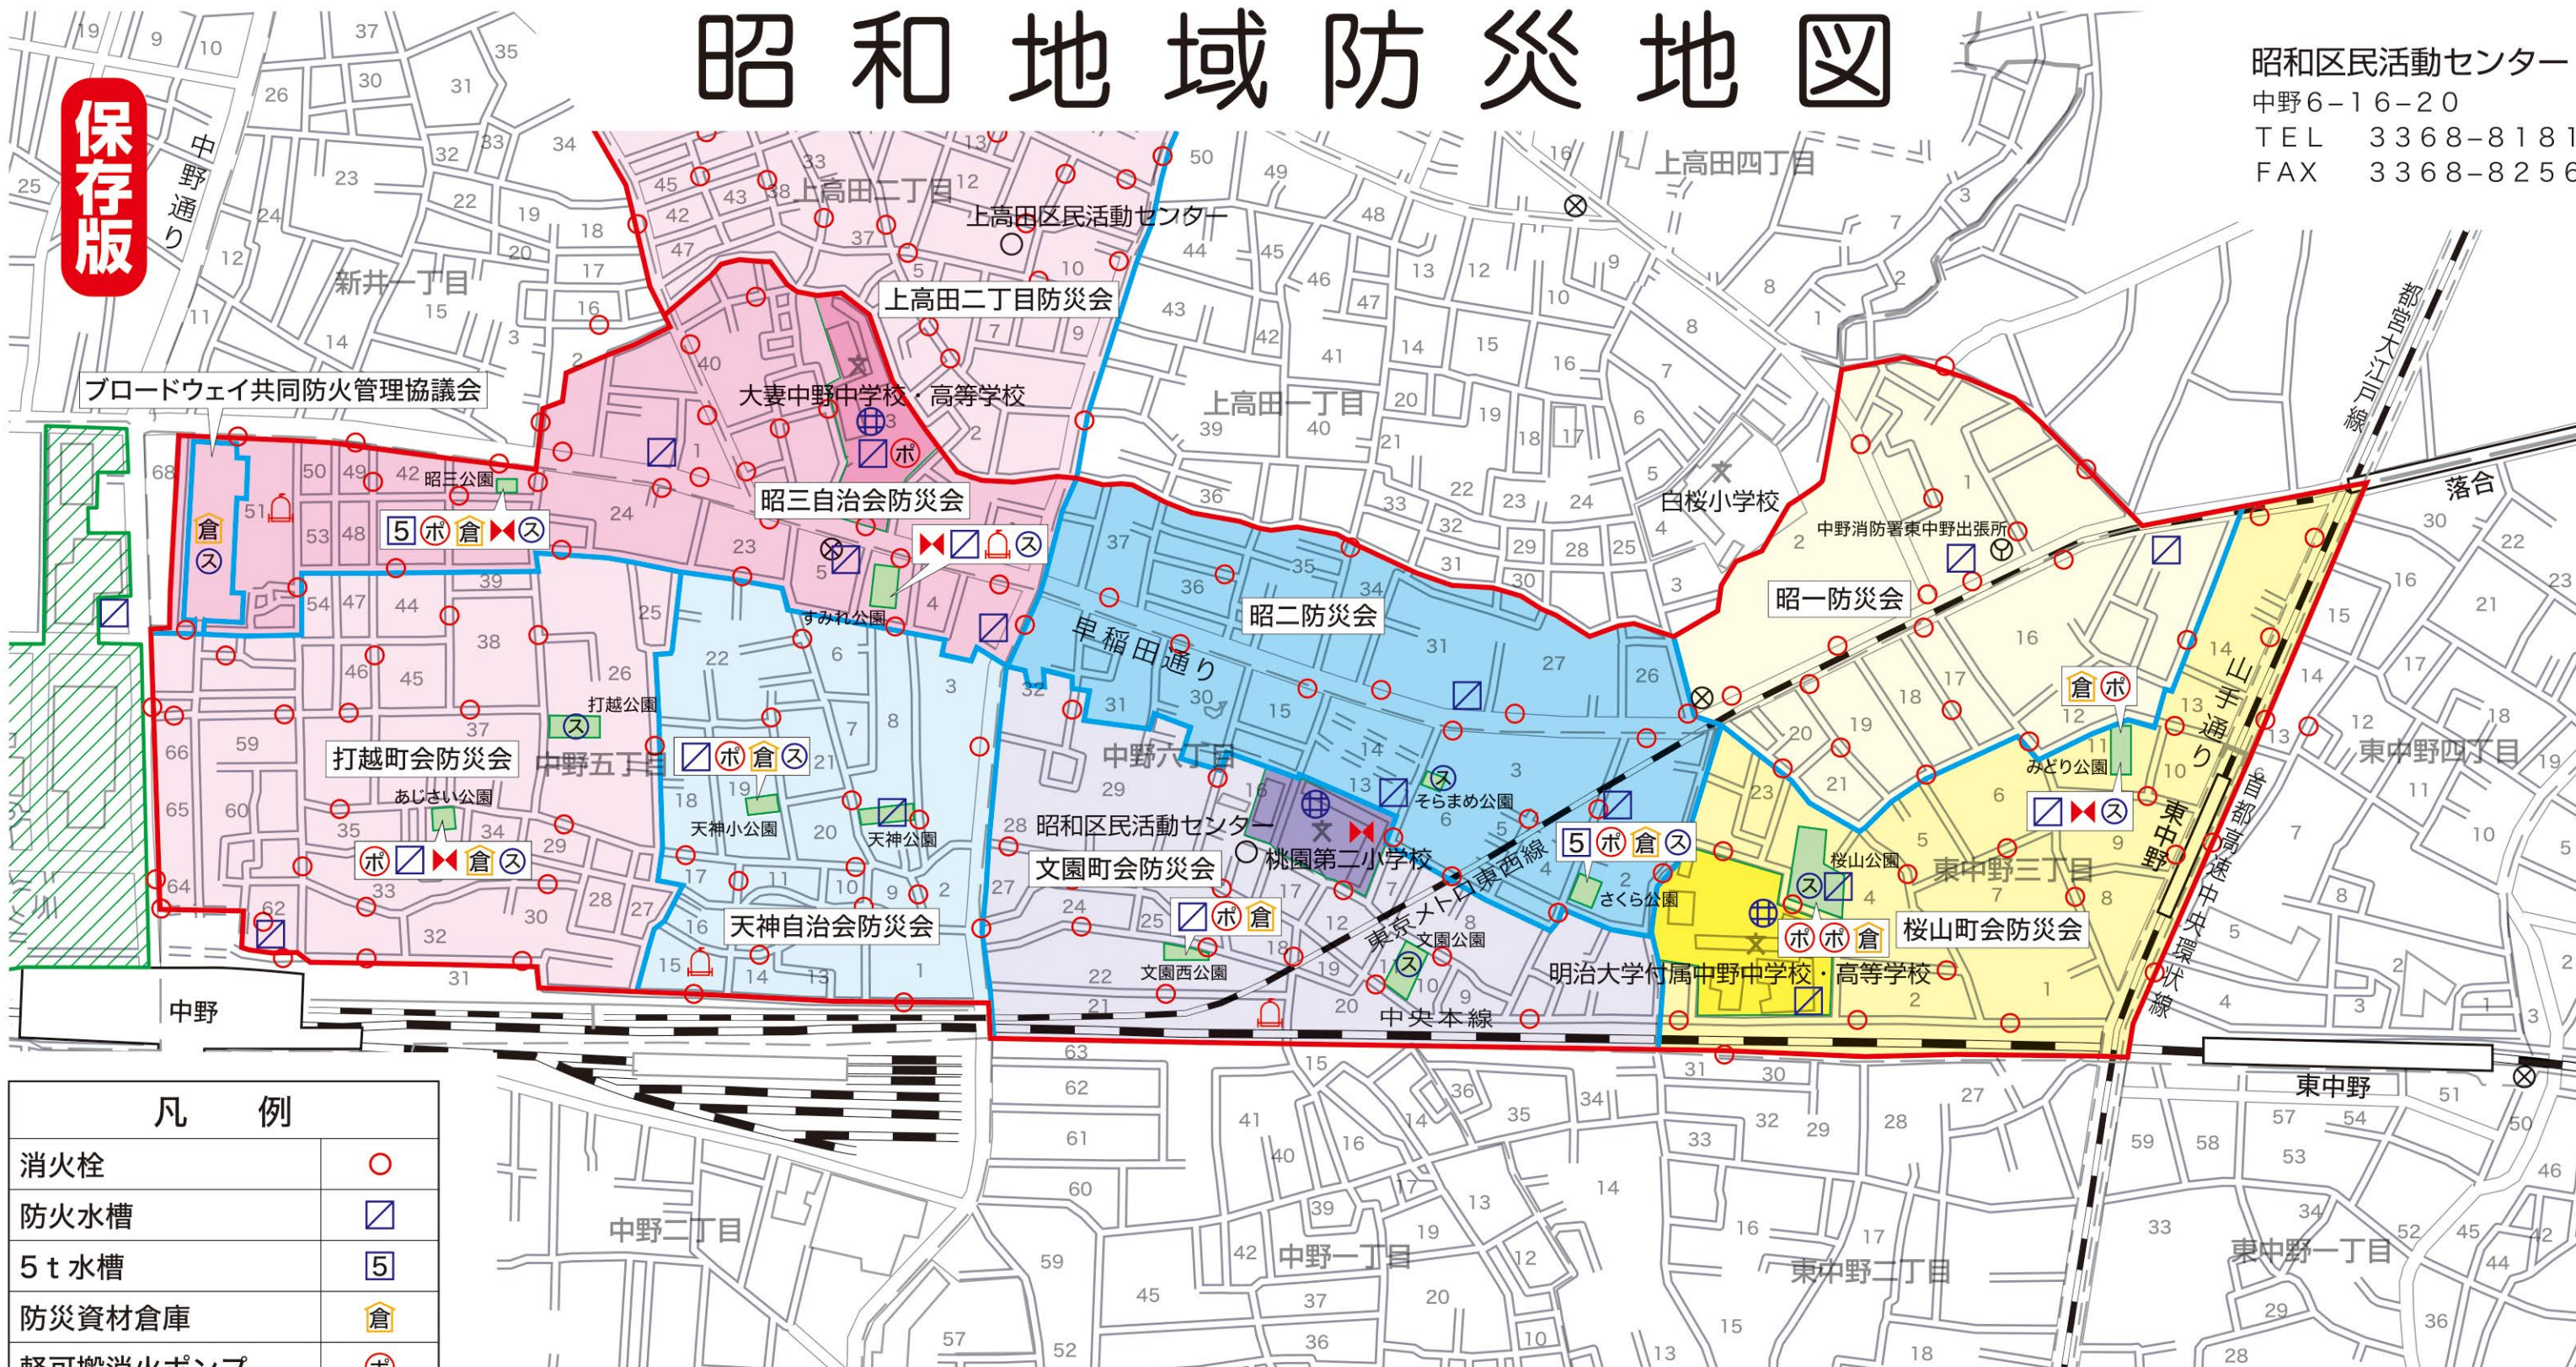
昭和地域防災地図

保存版

昭和区民活動センター
中野6－16－20
TEL　3368－8181
FAX　3368－8256

上高田二丁目
上高田区民活動センター
上高田二丁目防災会
上高田四丁目
大妻中野中学校・高等学校
新井一丁目
中野通り
ブロードウェイ共同防火管理協議会
上高田一丁目
昭三公園
昭三自治会防災会
白桜小学校
中野消防署東中野出張所
昭一防災会
都営大江戸線
落合
すみれ公園
昭二防災会
早稲田通り
打越公園
打越町会防災会
中野五丁目
あじさい公園
天神小公園
天神公園
中野六丁目
昭和区民活動センター
桃園第二小学校
文園町会防災会
そらまめ公園
さくら公園
桜山公園
東中野三丁目
桜山町会防災会
みどり公園
東中野四丁目
山手通り
東中野
首都高速中央環状線
東京メトロ東西線
天神自治会防災会
文園公園
文園西公園
明治大学付属中野中学校・高等学校
中央本線
中野
東中野
中野二丁目
中野一丁目
東中野二丁目
東中野一丁目

凡　例
| | |
|---|---|
| 消火栓 | ○ |
| 防火水槽 | ☐ |
| 5ｔ水槽 | 5 |
| 防災資材倉庫 | 倉 |
| 軽可搬消火ポンプ | ポ |